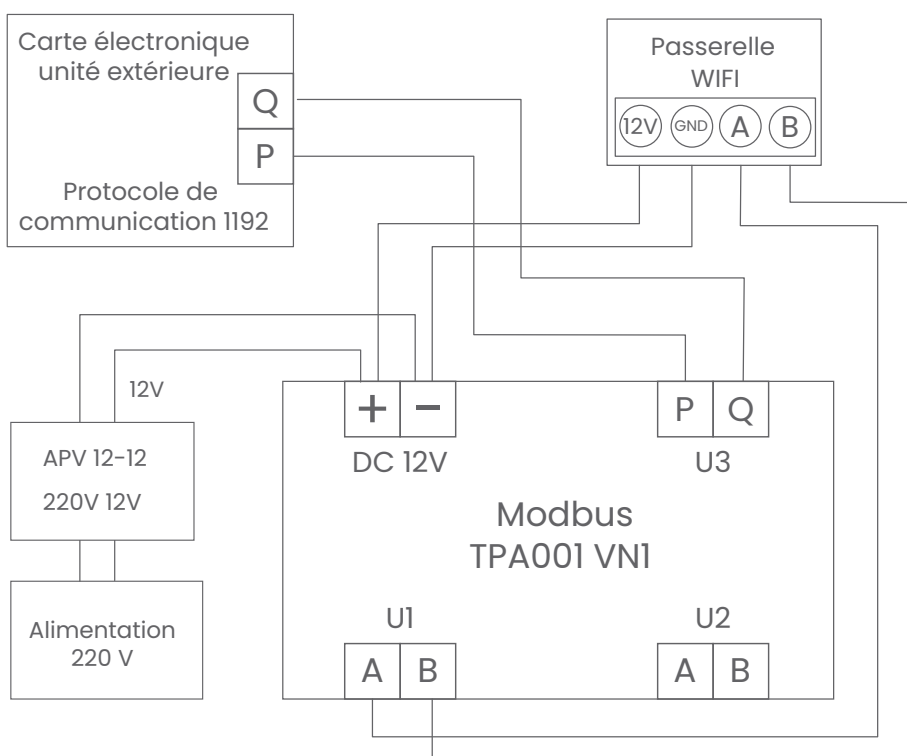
Carte électronique unité extérieure

Q

P

Protocole de communication 1192

Passerelle WIFI

12V GND A B

12V

APV 12-12

220V 12V

Alimentation 220 V

+ −

DC 12V

P Q

U3

Modbus TPA001 VN1

U1

A B

U2

A B